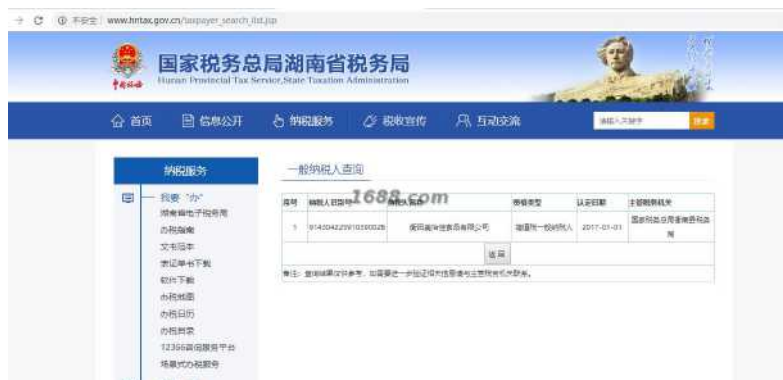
不安全 | www.hntax.gov.cn/taxpayer_search_list.jsp

中国税务

国家税务总局湖南省税务局
Hunan Provincial Tax Service,State Taxation Administration

首页 信息公开 纳税服务 税收宣传 互动交流 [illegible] 搜索

纳税服务

我要"办"
湖南省电子税务局
办税指南
文书范本
表证单书下载
软件下载
办税地图
办税日历
办税答疑
12366纳税服务平台
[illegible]

一般纳税人查询

1688.com

| 序号 | 纳税人识别号 | 纳税人名称 | 资格类型 | 认定日期 | 主管税务机关 |
|---|---|---|---|---|---|
| 1 | 91430422SY0300026 | 衡阳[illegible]有限公司 | 增值税一般纳税人 | 2017-01-01 | 国家税务总局衡阳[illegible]局 |

返回

备注：查询结果仅供参考，如需要进一步认证相关信息请与主管税务机关联系。